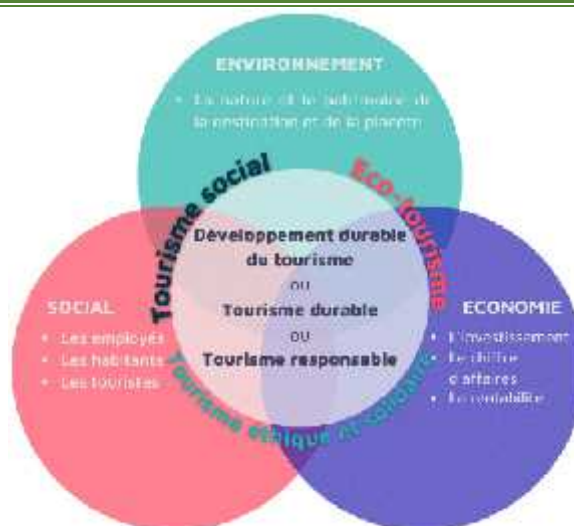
ENVIRONNEMENT

• La nature et le patrimoine de la destination et de la planète

Tourisme social

Eco-tourisme

Développement durable du tourisme

ou

Tourisme durable

ou

Tourisme responsable

SOCIAL

• Les employés
• Les habitants
• Les touristes

ECONOMIE

• L'investissement
• Le chiffre d'affaires
• La rentabilité

Tourisme éthique et solidaire